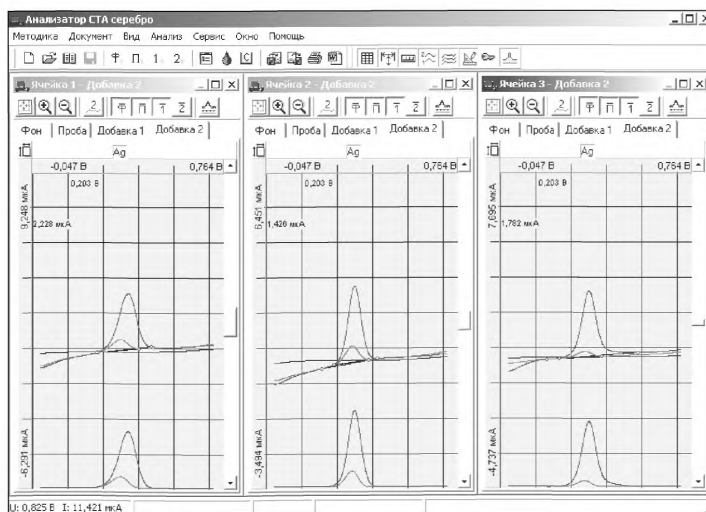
Анализатор СТА серебро

Методика Документ Вид Анализ Сервис Окно Помощь

Ячейка 1 - Добавка 2

Фон | Проба | Добавка 1 | Добавка 2

Ag

-0,047 В

0,764 В

0,203 В

9,248 мкА

2,228 мкА

-6,231 мкА

Ячейка 2 - Добавка 2

Фон | Проба | Добавка 1 | Добавка 2

Ag

-0,047 В

0,764 В

0,203 В

6,451 мкА

1,426 мкА

-3,494 мкА

Ячейка 3 - Добавка 2

Фон | Проба | Добавка 1 | Добавка 2

Ag

-0,047 В

0,764 В

0,203 В

7,095 мкА

1,782 мкА

-4,737 мкА

U: 0,825 В I: 11,421 мкА